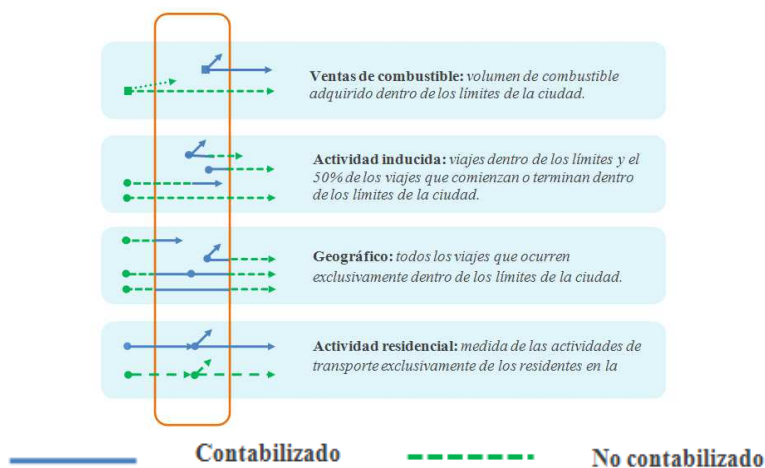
**Ventas de combustible:** *volumen de combustible adquirido dentro de los límites de la ciudad.*

**Actividad inducida:** *viajes dentro de los límites y el 50% de los viajes que comienzan o terminan dentro de los límites de la ciudad.*

**Geográfico:** *todos los viajes que ocurren exclusivamente dentro de los límites de la ciudad.*

**Actividad residencial:** *medida de las actividades de transporte exclusivamente de los residentes en la*

Contabilizado

No contabilizado